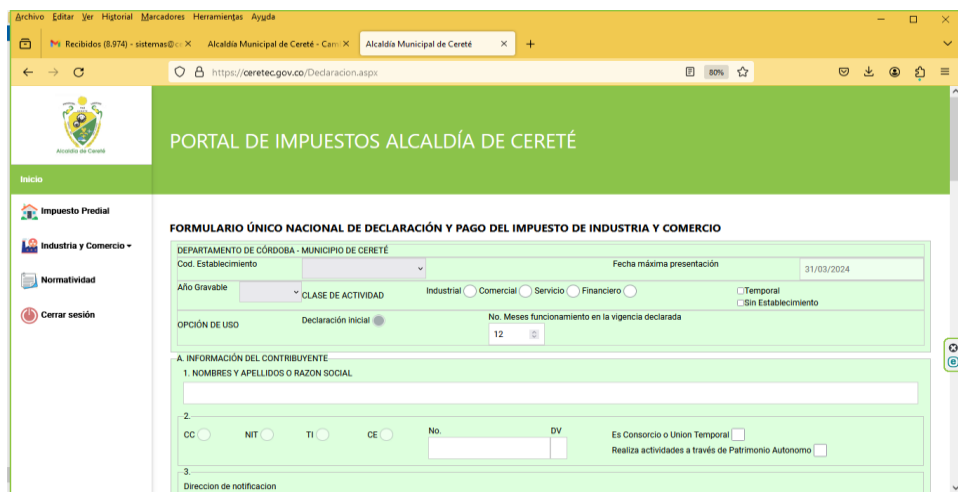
Archivo Editar Ver Historial Marcadores Herramientas Ayuda

Recibidos (8.974) - sistemas@c ×   Alcaldía Municipal de Cereté - Cam ×   Alcaldía Municipal de Cereté ×   +

https://ceretec.gov.co/Declaracion.aspx   80%

Alcaldía de Cereté

PORTAL DE IMPUESTOS ALCALDÍA DE CERETÉ

Inicio

Impuesto Predial

Industria y Comercio

Normatividad

Cerrar sesión

FORMULARIO ÚNICO NACIONAL DE DECLARACIÓN Y PAGO DEL IMPUESTO DE INDUSTRIA Y COMERCIO

DEPARTAMENTO DE CÓRDOBA - MUNICIPIO DE CERETÉ

Cod. Establecimiento

Fecha máxima presentación 31/03/2024

Año Gravable

CLASE DE ACTIVIDAD   Industrial   Comercial   Servicio   Financiero

Temporal

Sin Establecimiento

OPCIÓN DE USO   Declaración inicial

No. Meses funcionamiento en la vigencia declarada 12

A. INFORMACIÓN DEL CONTRIBUYENTE

1. NOMBRES Y APELLIDOS O RAZON SOCIAL

2.

CC   NIT   TI   CE   No.   DV

Es Consorcio o Union Temporal

Realiza actividades a través de Patrimonio Autonomo

3.

Direccion de notificacion